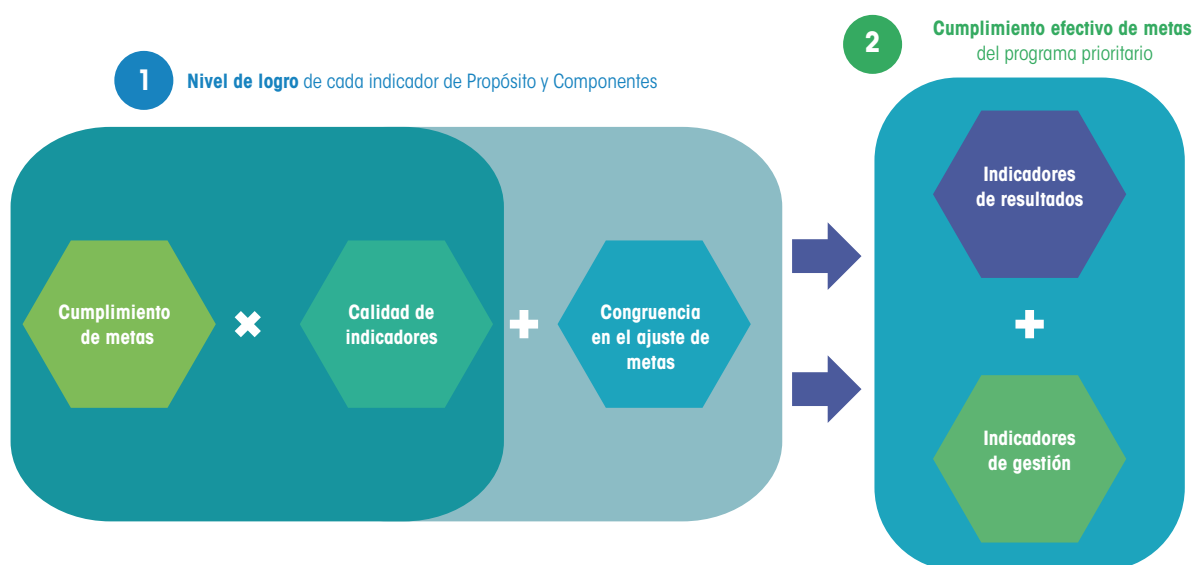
2

**Cumplimiento efectivo de metas** del programa prioritario

1

**Nivel de logro** de cada indicador de Propósito y Componentes

Cumplimiento de metas

✖

Calidad de indicadores

+

Congruencia en el ajuste de metas

Indicadores de resultados

+

Indicadores de gestión